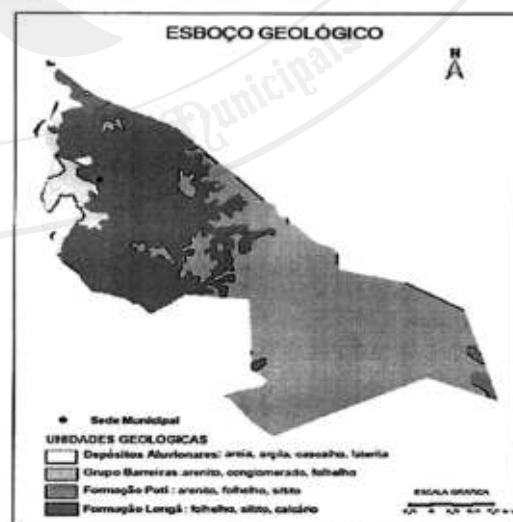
ESBOÇO GEOLÓGICO

N

Municipais

Sede Municipal

UNIDADES GEOLOGICAS

Depósitos Aluvionares: areia, argila, cascalho, laterita

Grupo Barreiras: arenito, conglomerado, folhelho

Formação Poti: arenito, folhelho, siltito

Formação Longá: folhelho, siltito, calcário

ESCALA GRÁFICA

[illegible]